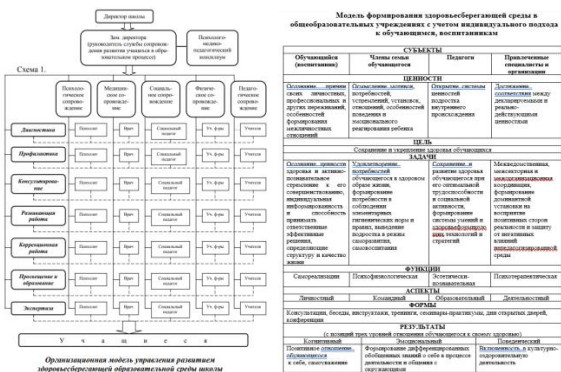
Директор школы

Зам. директора (руководитель службы сопровождения развития учащихся в образовательном процессе)

Психолого-медико-педагогический консилиум

Схема 1.

Психологическое сопровождение

Медицинское сопровождение

Социальное сопровождение

Физическое сопровождение

Педагогическое сопровождение

Диагностика

Профилактика

Консультирование

Развивающая работа

Коррекционная работа

Просвещение и образование

Экспертиза

Психолог | Врач | Социальный педагог | Уч. физ-ры | Учителя

У ч а щ и е с я

Организационная модель управления развитием здоровьесберегающей образовательной среды школы

Модель формирования здоровьесберегающей среды в общеобразовательных учреждениях с учетом индивидуального подхода к обучающимся, воспитанникам

СУБЪЕКТЫ

| Обучающийся (воспитанник) | Члены семьи обучающегося | Педагоги | Привлеченные специалисты и организации |
|---|---|---|---|

ЦЕННОСТИ

| Осознание, принятие своих личностных, профессиональных и других перспектив, особенностей формирования жизнеспособных отношений | Осмысление, принятие, потребностей, стремлений, установок, отношений, особенностей поведения и эмоционального реагирования ребенка | Открытие, системы ценностей подростка внутреннего происхождения | Достижение, соответствия между декларируемыми и реально-действующими ценностями |
|---|---|---|---|

ЦЕЛЬ

Сохранение и укрепление здоровья обучающихся

ЗАДАЧИ

| Осознание ценности здоровья и активно-познавательное стремление к его совершенствованию, информированность и способность принимать ответственные эффективные решения, определяющие структуру и качество жизни | Удовлетворение потребностей обучающегося в здоровом образе жизни, формирование потребности в соблюдении элементарных гигиенических норм и правил, выведение подростка в режим саморазвития, самовоспитания | Сохранение и развитие здоровья обучающегося на его оптимальной трудоспособности и социальной активности, формирование системы учений и здоровьесберегающих технологий и стратегий | Междисциплинарная, межсекторная и межведомственная координация, формирование доминантной установки на ... |
|---|---|---|---|

ФУНКЦИИ

| Самореализации | Психофизиологическая | Эстетически-познавательная | Психотерапевтическая |
|---|---|---|---|

АСПЕКТЫ

| Личностный | Командный | Образовательный | Деятельностный |
|---|---|---|---|

ФОРМЫ

Консультации, беседы, инструктажи, тренинги, семинары-практикумы, дни открытых дверей, конференции

РЕЗУЛЬТАТЫ

(с позиций трех уровней отношения обучающегося к своему здоровью)

| Когнитивный | Эмоциональный | Поведенческий |
|---|---|---|
| Понимание обучающимся ... в себе, самоуважение | Формирование дифференцированных обобщенных знаний о себе в процессе деятельности и общения с окружающими | Включенность в культурно-оздоровительную деятельность |